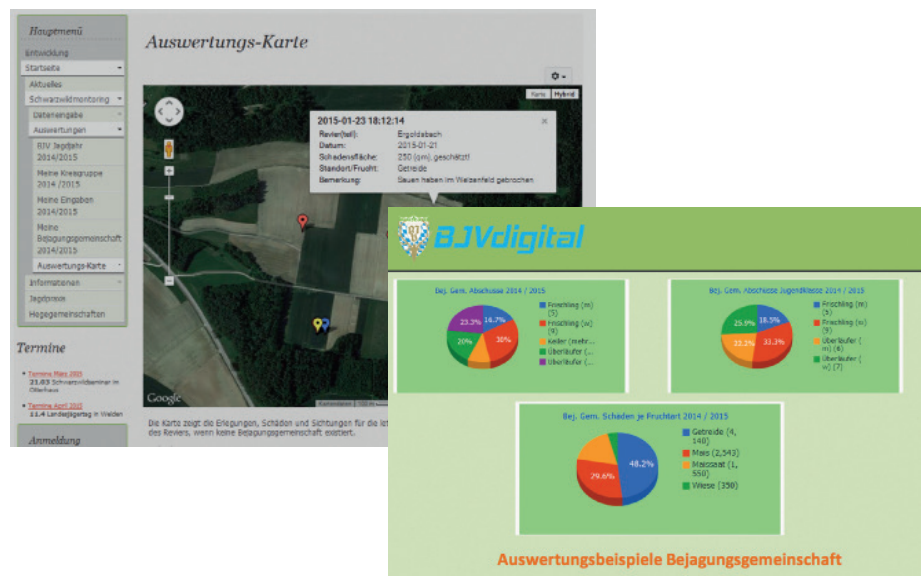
Hauptmenü
Entwicklung
Startseite
Aktuelles
Schwarzwildmonitoring
Dateneingabe
Auswertungen
BJV Jagdjahr 2014/2015
Meine Kreisgruppe 2014 /2015
Meine Eingaben 2014/2015
Meine Bejagungsgemeinschaft 2014/2015
Auswertungs-Karte
Informationen
Jagdpraxis
Hegegemeinschaften

Termine
Termine März 2015
21.03 Schwarzwildseminar in Otterfing
Termine April 2015
11.4 Landesjägertag in Weiden

Anmeldung

Auswertungs-Karte

Karte Hybrid

2015-01-23 18:12:14
Revier(teil): Ergoldsbach
Datum: 2015-01-21
Schadensfläche: 250 (qm), geschätzt!
Standort/Frucht: Getreide
Bemerkung: Sauen haben im Waizenfeld gebrochen

Google

Die Karte zeigt die Erlegungen, Schäden und Sichtungen für die le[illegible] des Reviers, wenn keine Bejagungsgemeinschaft existiert.

BJVdigital

Bej. Gem. Abschüsse 2014 / 2015
23.3% 16.7% 30% 20%
Frischling (m) (5)
Frischling (w) (9)
Keiler (mehr...
Überläufer (...
Überläufer (...

Bej. Gem. Abschüsse Jugendklasse 2014 / 2015
25.9% 18.5% 33.3% 22.2%
Frischling (m) (5)
Frischling (w) (9)
Überläufer ( m) (6)
Überläufer ( w) (7)

Bej. Gem. Schäden je Fruchtart 2014 / 2015
48.2% 29.6%
Getreide (4, 140)
Mais (2,543)
Maissaat (1, 550)
Wiese (350)

Auswertungsbeispiele Bejagungsgemeinschaft